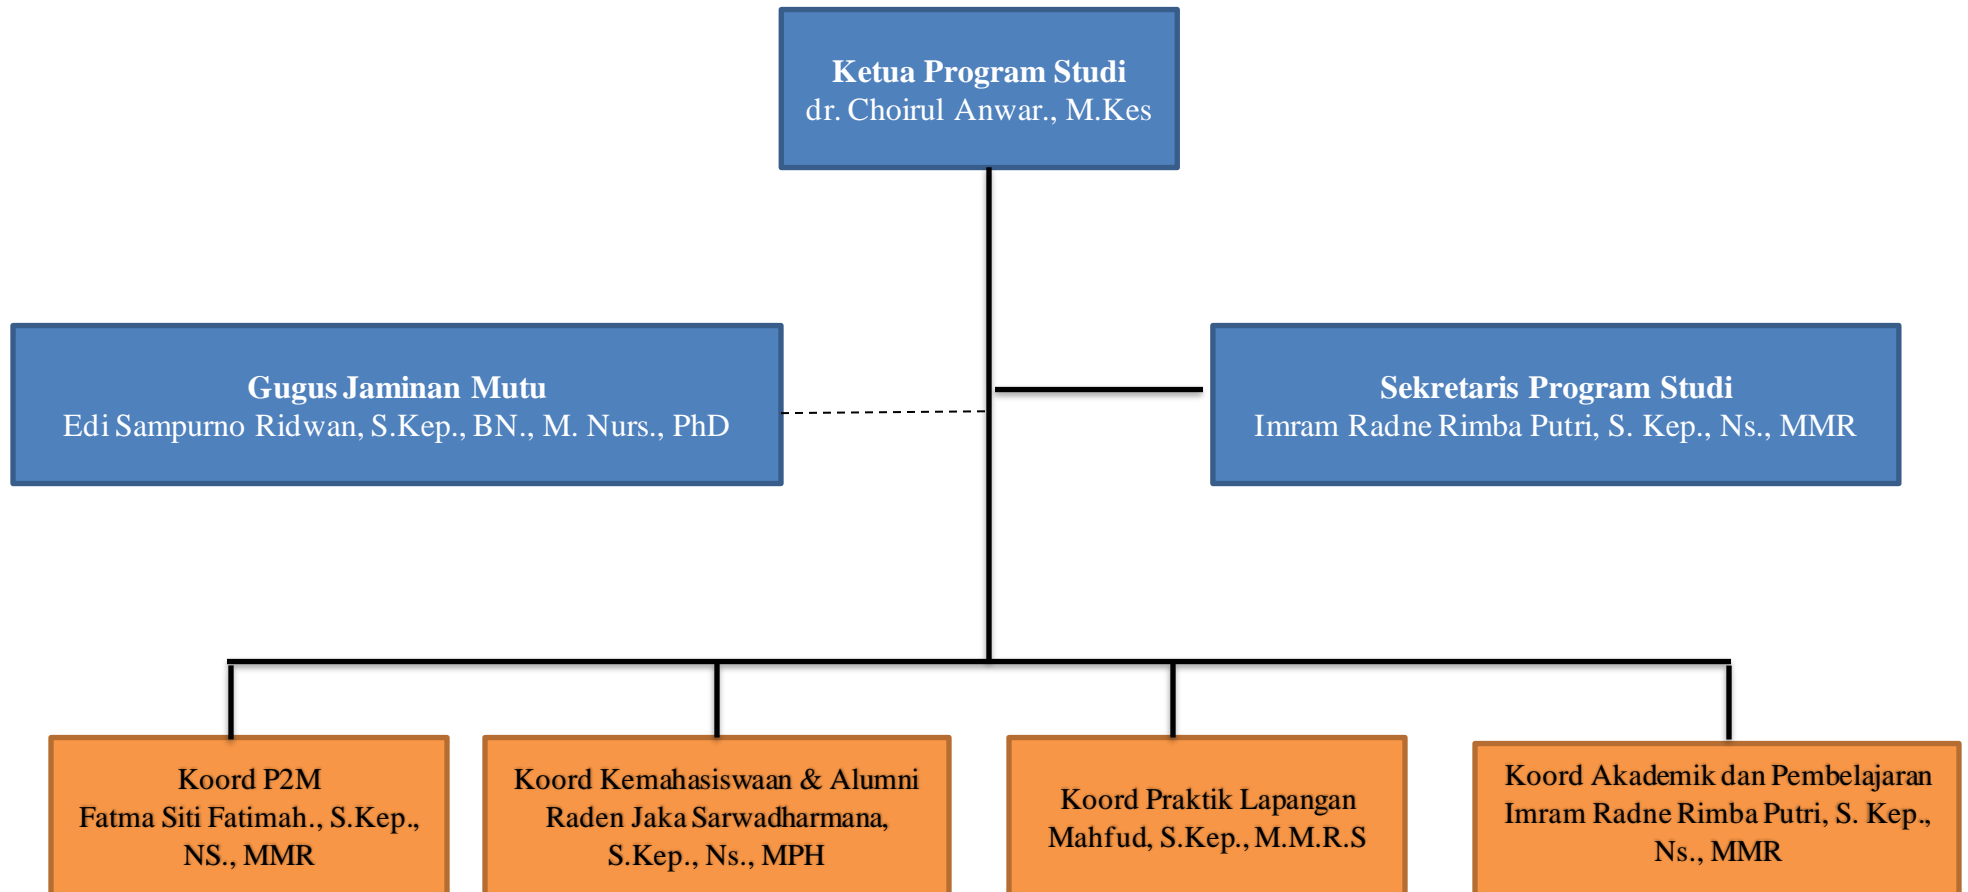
Ketua Program Studi
dr. Choirul Anwar., M.Kes

Gugus Jaminan Mutu
Edi Sampurno Ridwan, S.Kep., BN., M. Nurs., PhD

Sekretaris Program Studi
Imram Radne Rimba Putri, S. Kep., Ns., MMR

Koord P2M
Fatma Siti Fatimah., S.Kep., NS., MMR

Koord Kemahasiswaan & Alumni
Raden Jaka Sarwadharmana, S.Kep., Ns., MPH

Koord Praktik Lapangan
Mahfud, S.Kep., M.M.R.S

Koord Akademik dan Pembelajaran
Imram Radne Rimba Putri, S. Kep., Ns., MMR